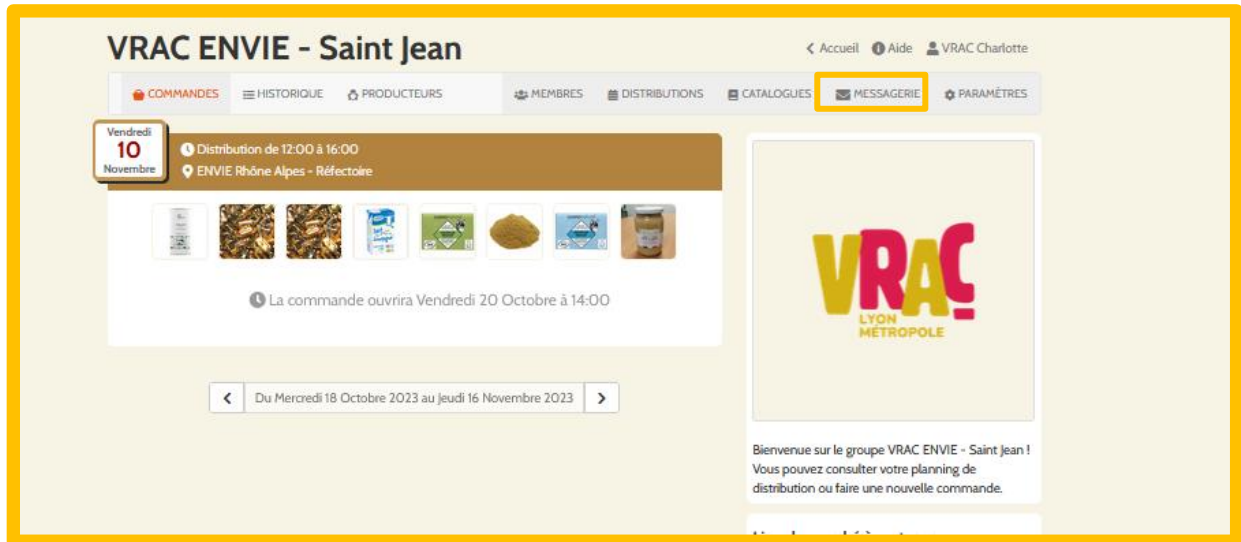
VRAC ENVIE - Saint Jean

Accueil Aide VRAC Charlotte

COMMANDES HISTORIQUE PRODUCTEURS MEMBRES DISTRIBUTIONS CATALOGUES MESSAGERIE PARAMÈTRES

Vendredi
10
Novembre

Distribution de 12:00 à 16:00
ENVIE Rhône Alpes - Réfectoire

La commande ouvrira Vendredi 20 Octobre à 14:00

Du Mercredi 18 Octobre 2023 au Jeudi 16 Novembre 2023

VRAC
LYON
MÉTROPOLE

Bienvenue sur le groupe VRAC ENVIE - Saint Jean ! Vous pouvez consulter votre planning de distribution ou faire une nouvelle commande.

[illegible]